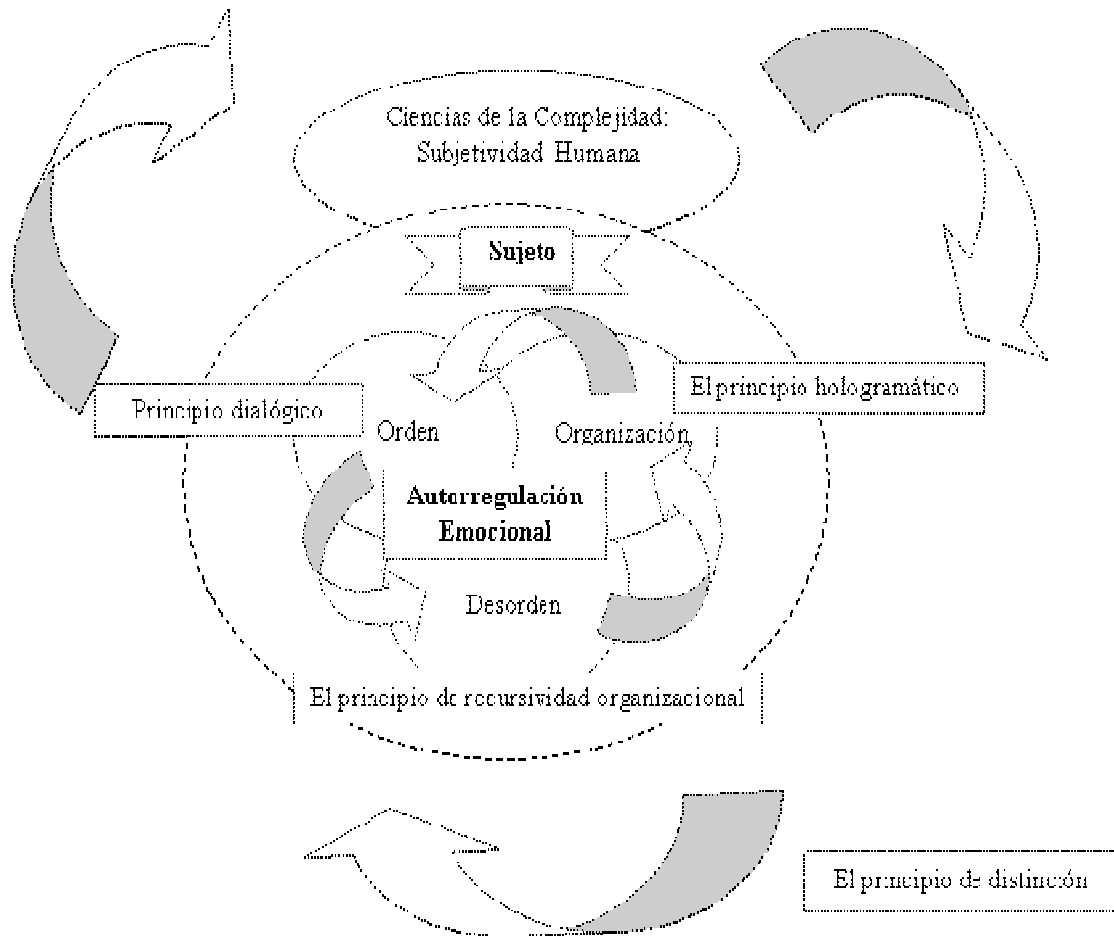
Ciencias de la Complejidad:
Subjetividad Humana

Sujeto

Principio dialógico

El principio hologramático

Orden

Organización

Autorregulación
Emocional

Desorden

El principio de recursividad organizacional

El principio de distinción